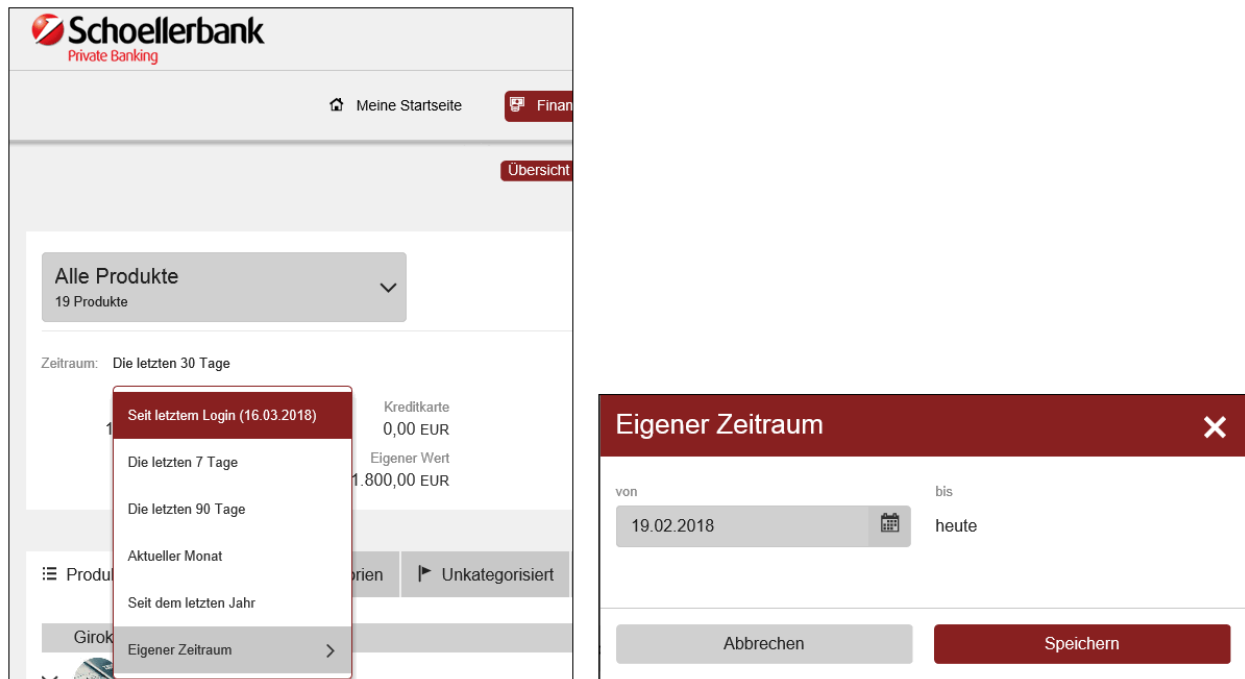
Schoellerbank
Private Banking

Meine Startseite
Finan

Übersicht

Alle Produkte
19 Produkte

Zeitraum: Die letzten 30 Tage

Seit letztem Login (16.03.2018)
Die letzten 7 Tage
Die letzten 90 Tage
Aktueller Monat
Seit dem letzten Jahr
Eigener Zeitraum

1
Kreditkarte
0,00 EUR
Eigener Wert
1.800,00 EUR

Produk
orien
Unkategorisiert
Girok

Eigener Zeitraum
von
19.02.2018
bis
heute
Abbrechen
Speichern